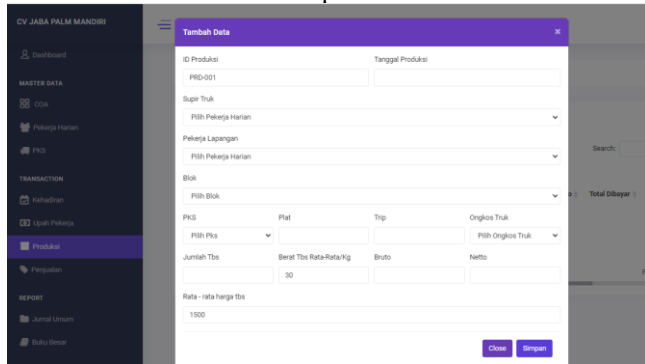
CV JABA PALM MANDIRI

Dashboard

MASTER DATA

COA

Pekerja Harian

PKS

TRANSACTION

Kehadiran

Upah Pekerja

Produksi

Penjualan

REPORT

Jurnal Umum

Buku Besar

Tambah Data

×

ID Produksi

PRD-001

Tanggal Produksi

Supir Truk

Pilih Pekerja Harian

Pekerja Lapangan

Pilih Pekerja Harian

Blok

Pilih Blok

PKS

Pilih Pks

Plat

Trip

Ongkos Truk

Pilih Ongkos Truk

Jumlah Tbs

Berat Tbs Rata-Rata/Kg

30

Bruto

Netto

Rata - rata harga tbs

1500

Close

Simpan

Search:

Total Dibayar